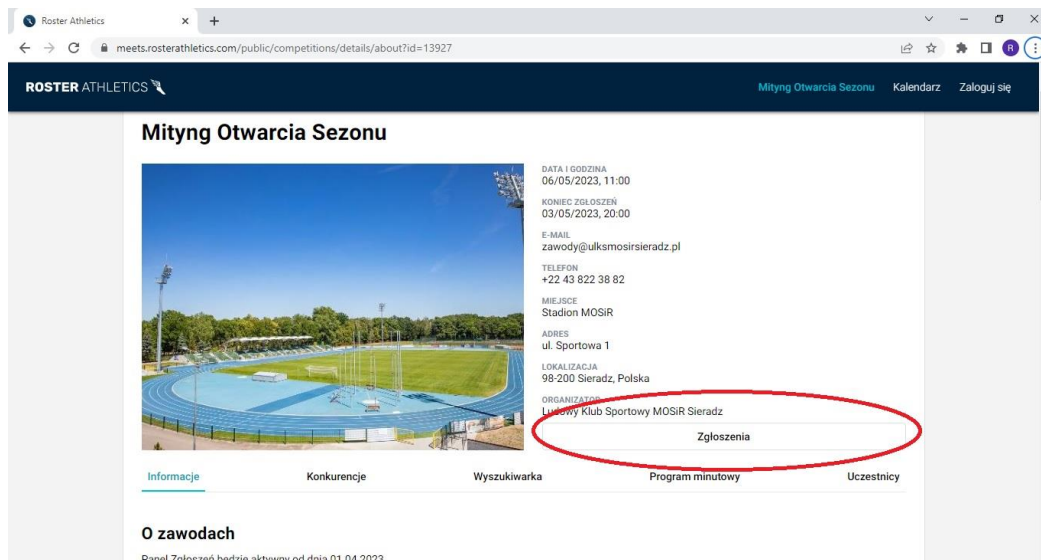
Roster Athletics × +

meets.rosterathletics.com/public/competitions/details/about?id=13927

R

ROSTER ATHLETICS

Mityng Otwarcia Sezonu Kalendarz Zaloguj się

Mityng Otwarcia Sezonu

DATA I GODZINA
06/05/2023, 11:00

KONIEC ZGŁOSZEŃ
03/05/2023, 20:00

E-MAIL
zawody@ulksmosirsieradz.pl

TELEFON
+22 43 822 38 82

MIEJSCE
Stadion MOSiR

ADRES
ul. Sportowa 1

LOKALIZACJA
98-200 Sieradz, Polska

ORGANIZATOR
Ludowy Klub Sportowy MOSiR Sieradz

Zgłoszenia

Informacje Konkurencje Wyszukiwarka Program minutowy Uczestnicy

O zawodach

Panel Zgłoszeń będzie aktywny od dnia 01.04.2023